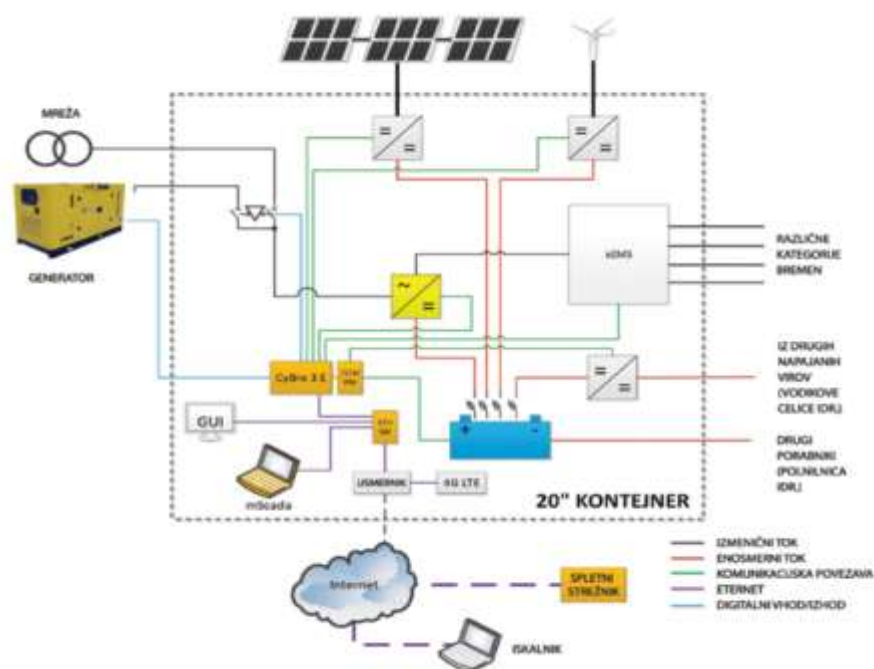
MREŽA

GENERATOR

=
=

=
=

~
=

xEMS

RAZLIČNE
KATEGORIJE
BREMEN

IZ DRUGIH
NAPAJANIH
VIROV
(VODIKOVE
CELICE IDR.)

DRUGI
PORABNIKI
(POLNILNICA
IDR.)

=
=

CyBro 3 S

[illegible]

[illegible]

+ -

GUI

mScada

USMERNIK

4G LTE

20" KONTEJNER

Internet

SPLETNI
STREŽNIK

ISKALNIK

IZMENIČNI TOK
ENOSMERNI TOK
KOMUNIKACIJSKA POVEZAVA
ETERNET
DIGITALNI VHOD/IZHOD